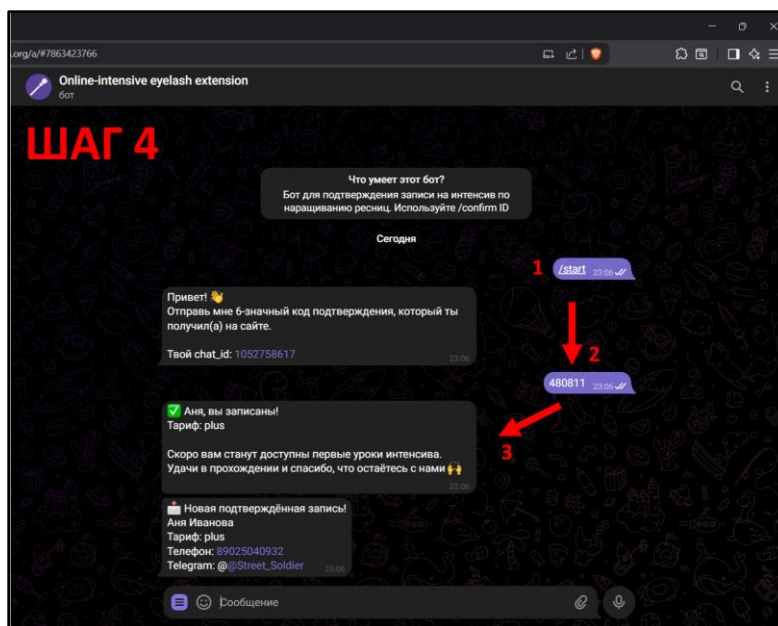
.org/a/#7863423766

Online-intensive eyelash extension
бот

ШАГ 4

Что умеет этот бот?
Бот для подтверждения записи на интенсив по наращиванию ресниц. Используйте /confirm ID

Сегодня

1 /start 23:06

Привет! 👋
Отправь мне 6-значный код подтверждения, который ты получил(а) на сайте.

Твой chat_id: 1052758617
23:06

2 480811 23:06

✅ Аня, вы записаны!
Тариф: plus

Скоро вам станут доступны первые уроки интенсива.
Удачи в прохождении и спасибо, что остаётесь с нами 🙌
23:06

3

📩 Новая подтверждённая запись!
Аня Иванова
Тариф: plus
Телефон: 89025040932
Telegram: @@Street_Soldier
23:06

Сообщение